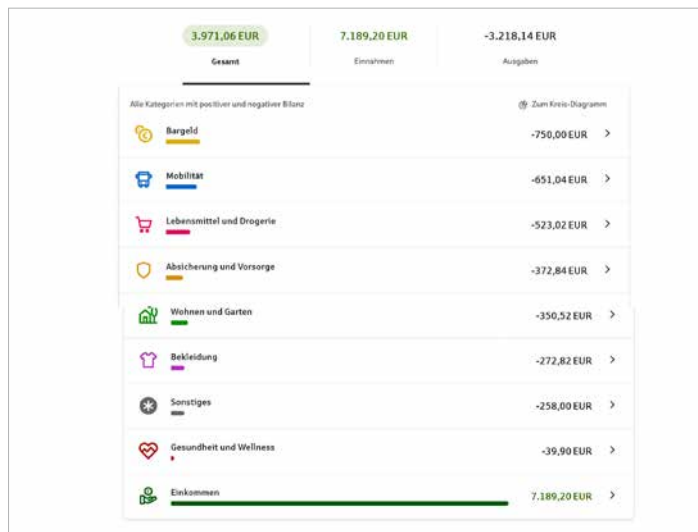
3.971,06 EUR
Gesamt

7.189,20 EUR
Einnahmen

-3.218,14 EUR
Ausgaben

Alle Kategorien mit positiver und negativer Bilanz

Zum Kreis-Diagramm

Bargeld -750,00 EUR >

Mobilität -651,04 EUR >

Lebensmittel und Drogerie -523,02 EUR >

Absicherung und Vorsorge -372,84 EUR >

Wohnen und Garten -350,52 EUR >

Bekleidung -272,82 EUR >

Sonstiges -258,00 EUR >

Gesundheit und Wellness -39,90 EUR >

Einkommen 7.189,20 EUR >